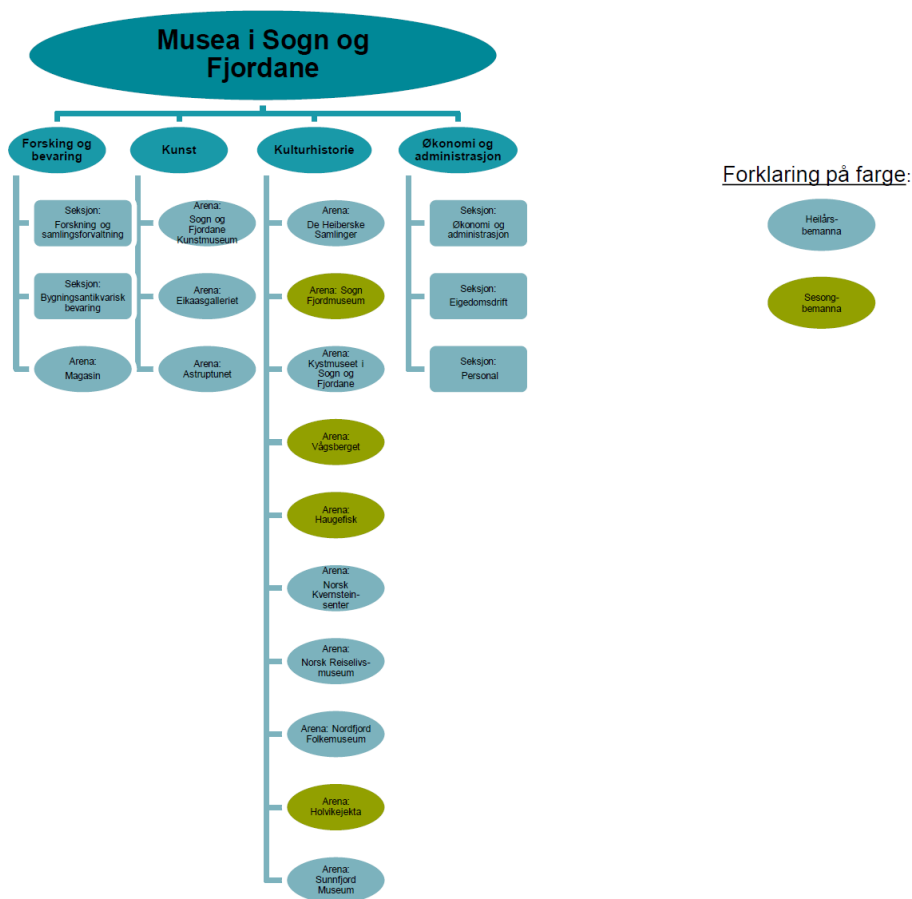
Musea i Sogn og Fjordane

Forsking og bevaring

Seksjon: Forskning og samlingsforvaltning

Seksjon: Bygningsantikvarisk bevaring

Arena: Magasin

Kunst

Arena: Sogn og Fjordane Kunstmuseum

Arena: Eikaasgalleriet

Arena: Astruptunet

Kulturhistorie

Arena: De Heiberske Samlinger

Arena: Sogn Fjordmuseum

Arena: Kystmuseet i Sogn og Fjordane

Arena: Vågsberget

Arena: Haugefisk

Arena: Norsk Kvernstein-senter

Arena: Norsk Reiselivs-museum

Arena: Nordfjord Folkemuseum

Arena: Holvikejekta

Arena: Sunnfjord Museum

Økonomi og administrasjon

Seksjon: Økonomi og administrasjon

Seksjon: Eigedomsdrift

Seksjon: Personal

Forklaring på farge:

Heilårs-bemanna

Sesong-bemanna